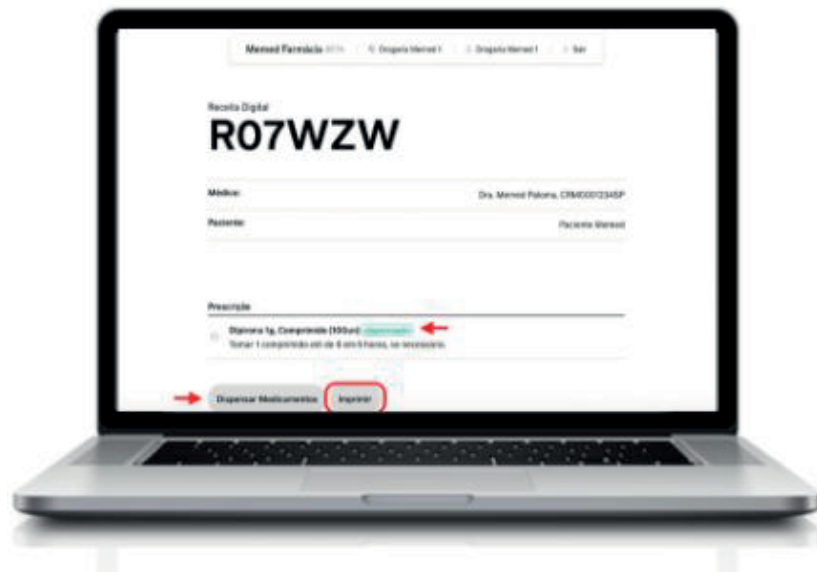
Memed Farmácia BETA | Drogaria Memed 1 | Drogaria Memed 1 | Sair

Receita Digital

R07WZW

Médico: Dra. Memed Paloma, CRM000012345P

Paciente: Paciente Memed

Prescrição

Dipirona 1g, Comprimido (10Un) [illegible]
Tomar 1 comprimido até de 6 em 6 horas, se necessário.

Dispensar Medicamentos | Imprimir